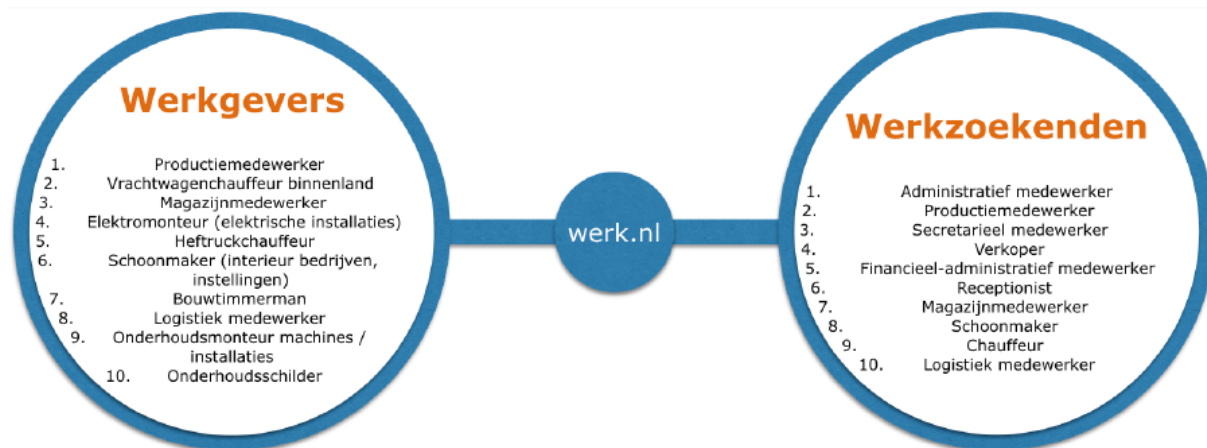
Werkgevers

1. Productiemedewerker
2. Vrachtwagenchauffeur binnenland
3. Magazijnmedewerker
4. Elektromonteur (elektrische installaties)
5. Heftruckchauffeur
6. Schoonmaker (interieur bedrijven, instellingen)
7. Bouwtimmerman
8. Logistiek medewerker
9. Onderhoudsmonteur machines / installaties
10. Onderhoudsschilder

werk.nl

Werkzoekenden

1. Administratief medewerker
2. Productiemedewerker
3. Secretarieel medewerker
4. Verkoper
5. Financieel-administratief medewerker
6. Receptionist
7. Magazijnmedewerker
8. Schoonmaker
9. Chauffeur
10. Logistiek medewerker